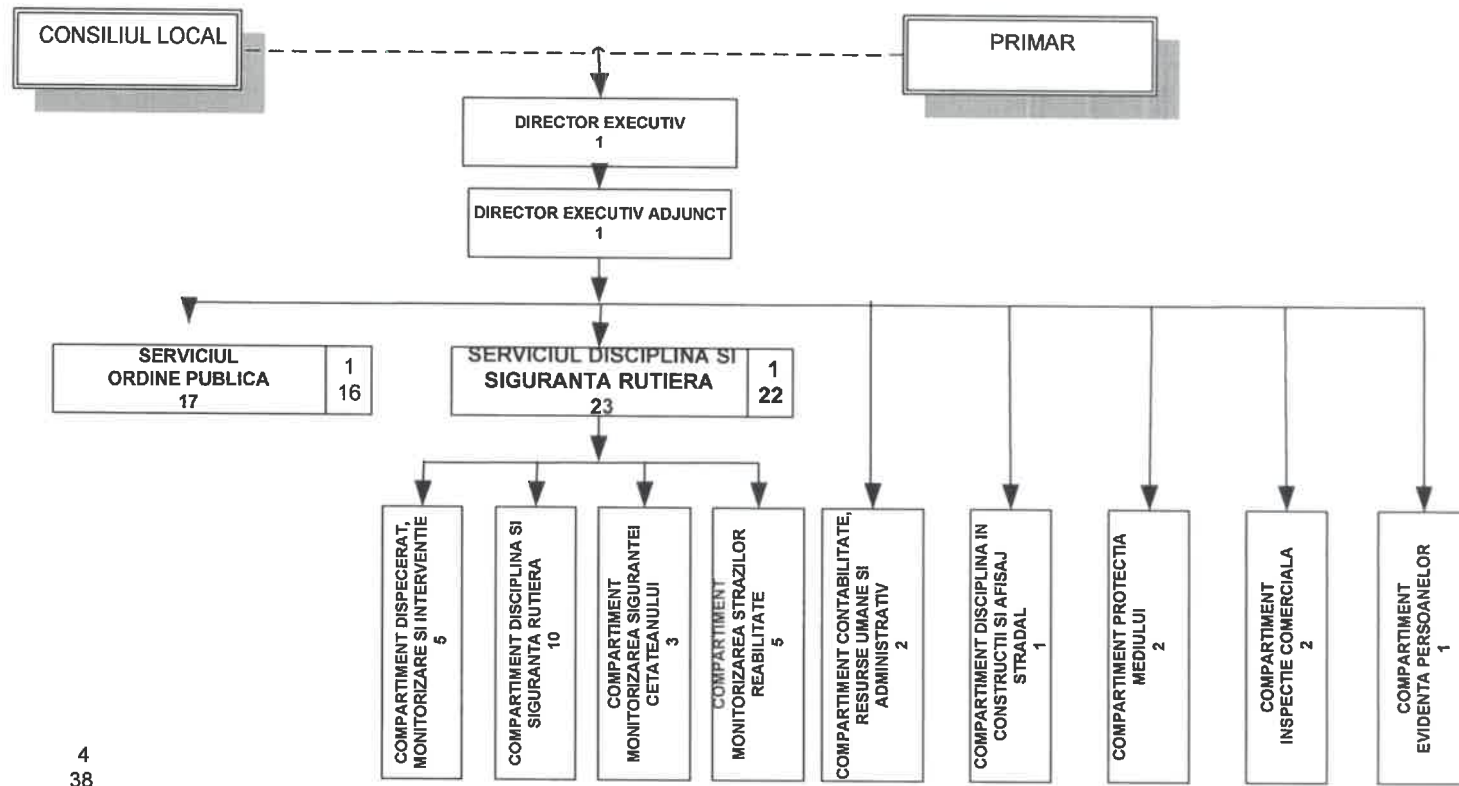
CONSILIUL LOCAL

PRIMAR

DIRECTOR EXECUTIV
1

DIRECTOR EXECUTIV ADJUNCT
1

SERVICIUL
ORDINE PUBLICA
17

1
16

SERVICIUL DISCIPLINA SI
SIGURANTA RUTIERA
23

1
22

COMPARTIMENT DISPECERAT, MONITORIZARE SI INTERVENTIE
5

COMPARTIMENT DISCIPLINA SI SIGURANTA RUTIERA
10

COMPARTIMENT MONITORIZAREA SIGURANTEI CETATEANULUI
3

COMPARTIMENT MONITORIZAREA STRAZILOR REABILITATE
5

COMPARTIMENT CONTABILITATE, RESURSE UMANE SI ADMINISTRATIV
2

COMPARTIMENT DISCIPLINA IN CONSTRUCTII SI AFISAJ STRADAL
1

COMPARTIMENT PROTECTIA MEDIULUI
2

COMPARTIMENT INSPECTIE COMERCIALA
2

COMPARTIMENT EVIDENTA PERSOANELOR
1

4
38